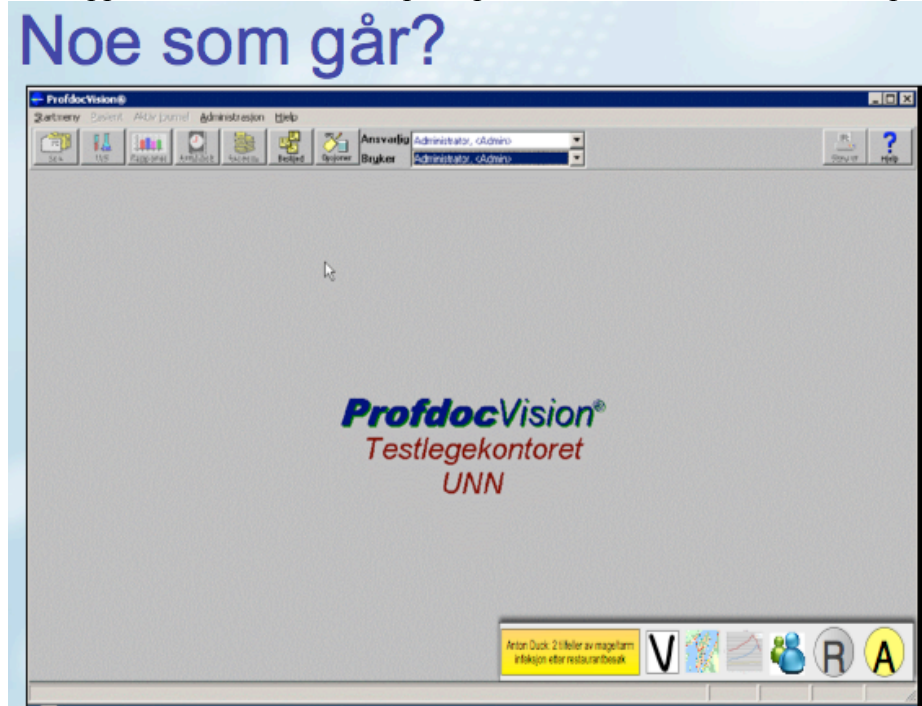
Noe som går?

ProfdocVision®

Startmeny Pasient Aktiv journal Administrasjon Hjelp

Søk Tid Rapporter Arbeidsdokument Resepter Beskjed Opsjoner

Ansvarlig Administrator, <Admin>
Bruker Administrator, <Admin>

Skru av Hjelp

ProfdocVision®
Testlegekontoret
UNN

Anton Duck: 2 tilfeller av mage/tarm infeksjon etter restaurantbesøk

V R A